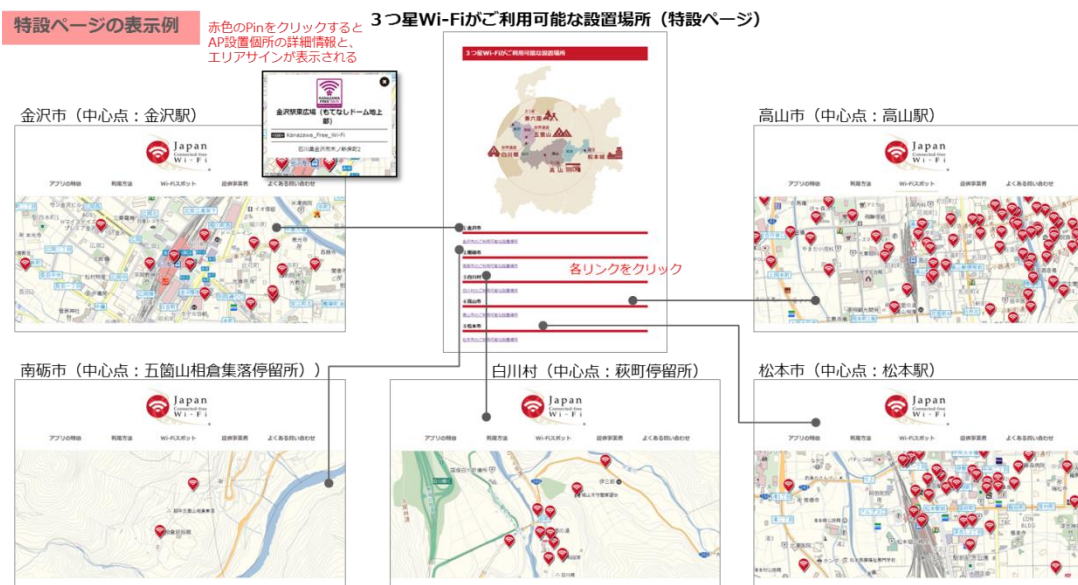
特設ページの表示例

赤色のPinをクリックするとAP設置個所の詳細情報と、エリアサインが表示される

３つ星Wi-Fiがご利用可能な設置場所（特設ページ）

金沢市（中心点：金沢駅）

金沢駅東広場（もてなしドーム地上部）

Kanazawa_Free_Wi-Fi

Japan Connected-free Wi-Fi

アプリの特徴　利用方法　Wi-Fiスポット　提供事業者　よくある問い合わせ

高山市（中心点：高山駅）

Japan Connected-free Wi-Fi

アプリの特徴　利用方法　Wi-Fiスポット　提供事業者　よくある問い合わせ

３つ星Wi-Fiがご利用可能な設置場所

各リンクをクリック

南砺市（中心点：五箇山相倉集落停留所））

Japan Connected-free Wi-Fi

アプリの特徴　利用方法　Wi-Fiスポット　提供事業者　よくある問い合わせ

白川村（中心点：荻町停留所）

Japan Connected-free Wi-Fi

アプリの特徴　利用方法　Wi-Fiスポット　提供事業者　よくある問い合わせ

松本市（中心点：松本駅）

Japan Connected-free Wi-Fi

アプリの特徴　利用方法　Wi-Fiスポット　提供事業者　よくある問い合わせ